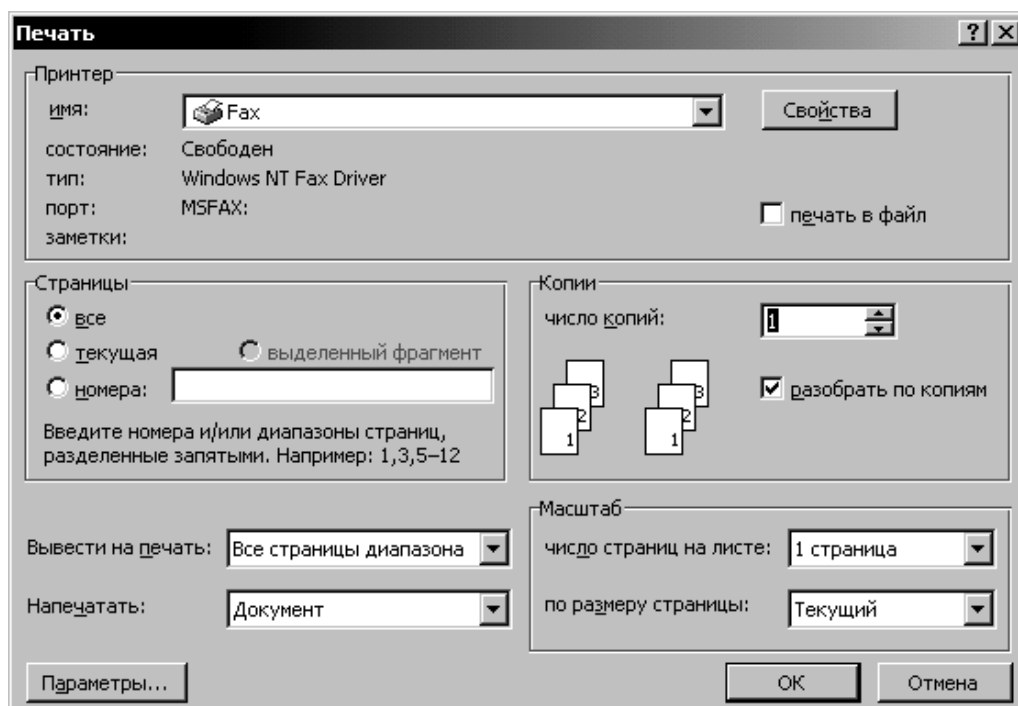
Печать

?

Принтер

имя: Fax

Свойства

состояние: Свободен

тип: Windows NT Fax Driver

порт: MSFAX:

заметки:

печать в файл

Страницы

все

текущая

выделенный фрагмент

номера:

Введите номера и/или диапазоны страниц, разделенные запятыми. Например: 1,3,5–12

Копии

число копий: 1

3 2 1

3 2 1

разобрать по копиям

Вывести на печать: Все страницы диапазона

Напечатать: Документ

Масштаб

число страниц на листе: 1 страница

по размеру страницы: Текущий

Параметры...

ОК

Отмена